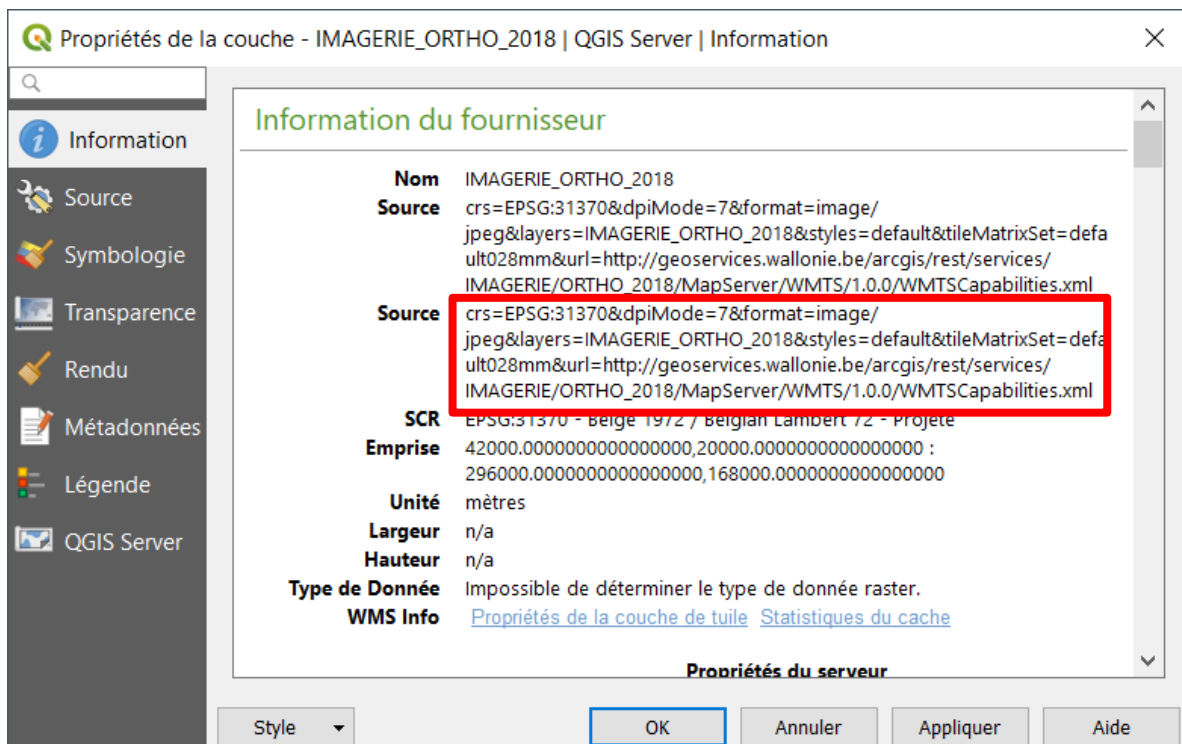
Propriétés de la couche - IMAGERIE_ORTHO_2018 | QGIS Server | Information

Information
Source
Symbologie
Transparence
Rendu
Métadonnées
Légende
QGIS Server

Information du fournisseur

Nom IMAGERIE_ORTHO_2018
Source crs=EPSG:31370&dpiMode=7&format=image/jpeg&layers=IMAGERIE_ORTHO_2018&styles=default&tileMatrixSet=default028mm&url=http://geoservices.wallonie.be/arcgis/rest/services/IMAGERIE/ORTHO_2018/MapServer/WMTS/1.0.0/WMTSCapabilities.xml
Source crs=EPSG:31370&dpiMode=7&format=image/jpeg&layers=IMAGERIE_ORTHO_2018&styles=default&tileMatrixSet=default028mm&url=http://geoservices.wallonie.be/arcgis/rest/services/IMAGERIE/ORTHO_2018/MapServer/WMTS/1.0.0/WMTSCapabilities.xml
SCR EPSG:31370 - Belge 1972 / Belgian Lambert 72 - Projeté
Emprise 42000.0000000000000000,20000.0000000000000000 : 296000.0000000000000000,168000.0000000000000000
Unité mètres
Largeur n/a
Hauteur n/a
Type de Donnée Impossible de déterminer le type de donnée raster.
WMS Info Propriétés de la couche de tuile Statistiques du cache

Propriétés du serveur

Style OK Annuler Appliquer Aide